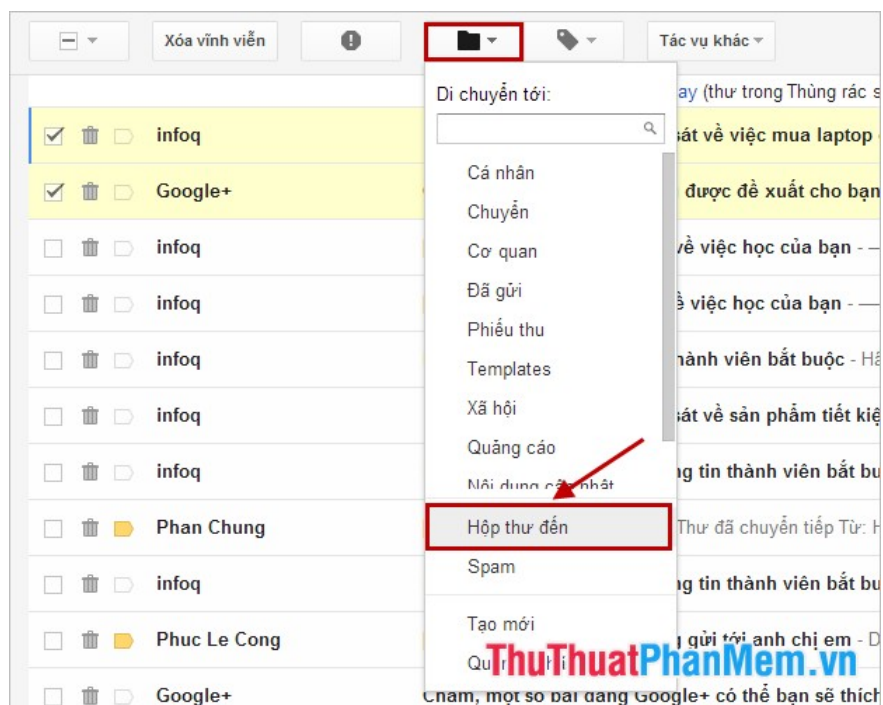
Xóa vĩnh viễn

Tác vụ khác

Di chuyển tới:

Cá nhân
Chuyển
Cơ quan
Đã gửi
Phiếu thu
Templates
Xã hội
Quảng cáo
Nội dung c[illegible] nhật
Hộp thư đến
Spam
Tạo mới
Qu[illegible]

ay (thư trong Thùng rác s

infoq sát về việc mua laptop
Google+ được đề xuất cho bạn
infoq về việc học của bạn - —
infoq ề việc học của bạn - —
infoq hành viên bắt buộc - Hã
infoq sát về sản phẩm tiết kiệ
infoq g tin thành viên bắt bu
Phan Chung Thư đã chuyển tiếp Từ: H
infoq g tin thành viên bắt bu
Phuc Le Cong g gửi tới anh chị em - D
Google+ Chàm, một số bài đăng Google+ có thể bạn sẽ thích

ThuThuatPhanMem.vn